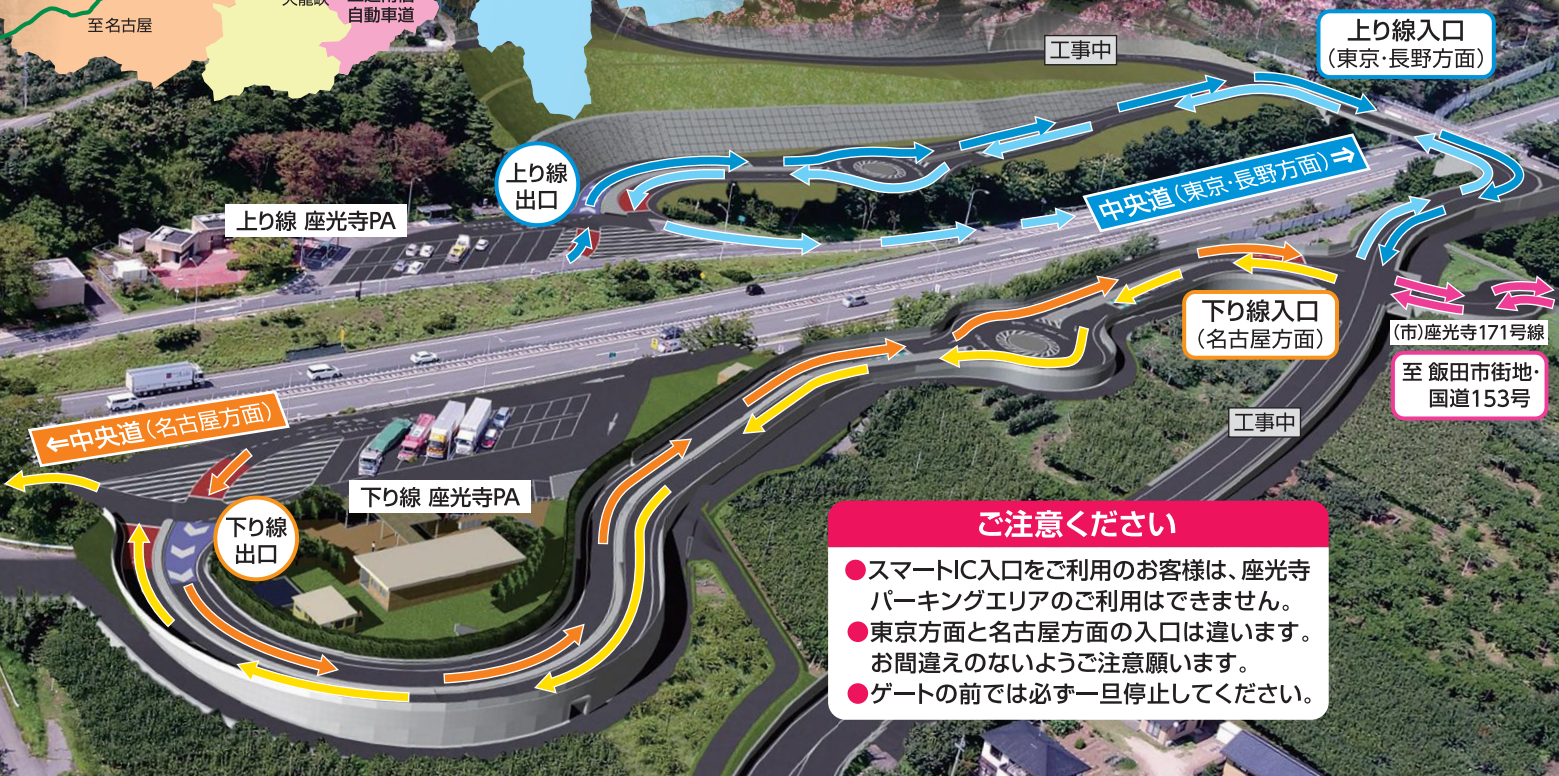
至名古屋

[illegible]自動車道

工事中

上り線入口
(東京·長野方面)

上り線
出口

上り線 座光寺PA

中央道(東京·長野方面)⇒

下り線入口
(名古屋方面)

(市)座光寺171号線

至 飯田市街地·
国道153号

⇐中央道(名古屋方面)

工事中

下り線
出口

下り線 座光寺PA

ご注意ください

●スマートIC入口をご利用のお客様は、座光寺パーキングエリアのご利用はできません。
●東京方面と名古屋方面の入口は違います。お間違えのないようご注意願います。
●ゲートの前では必ず一旦停止してください。